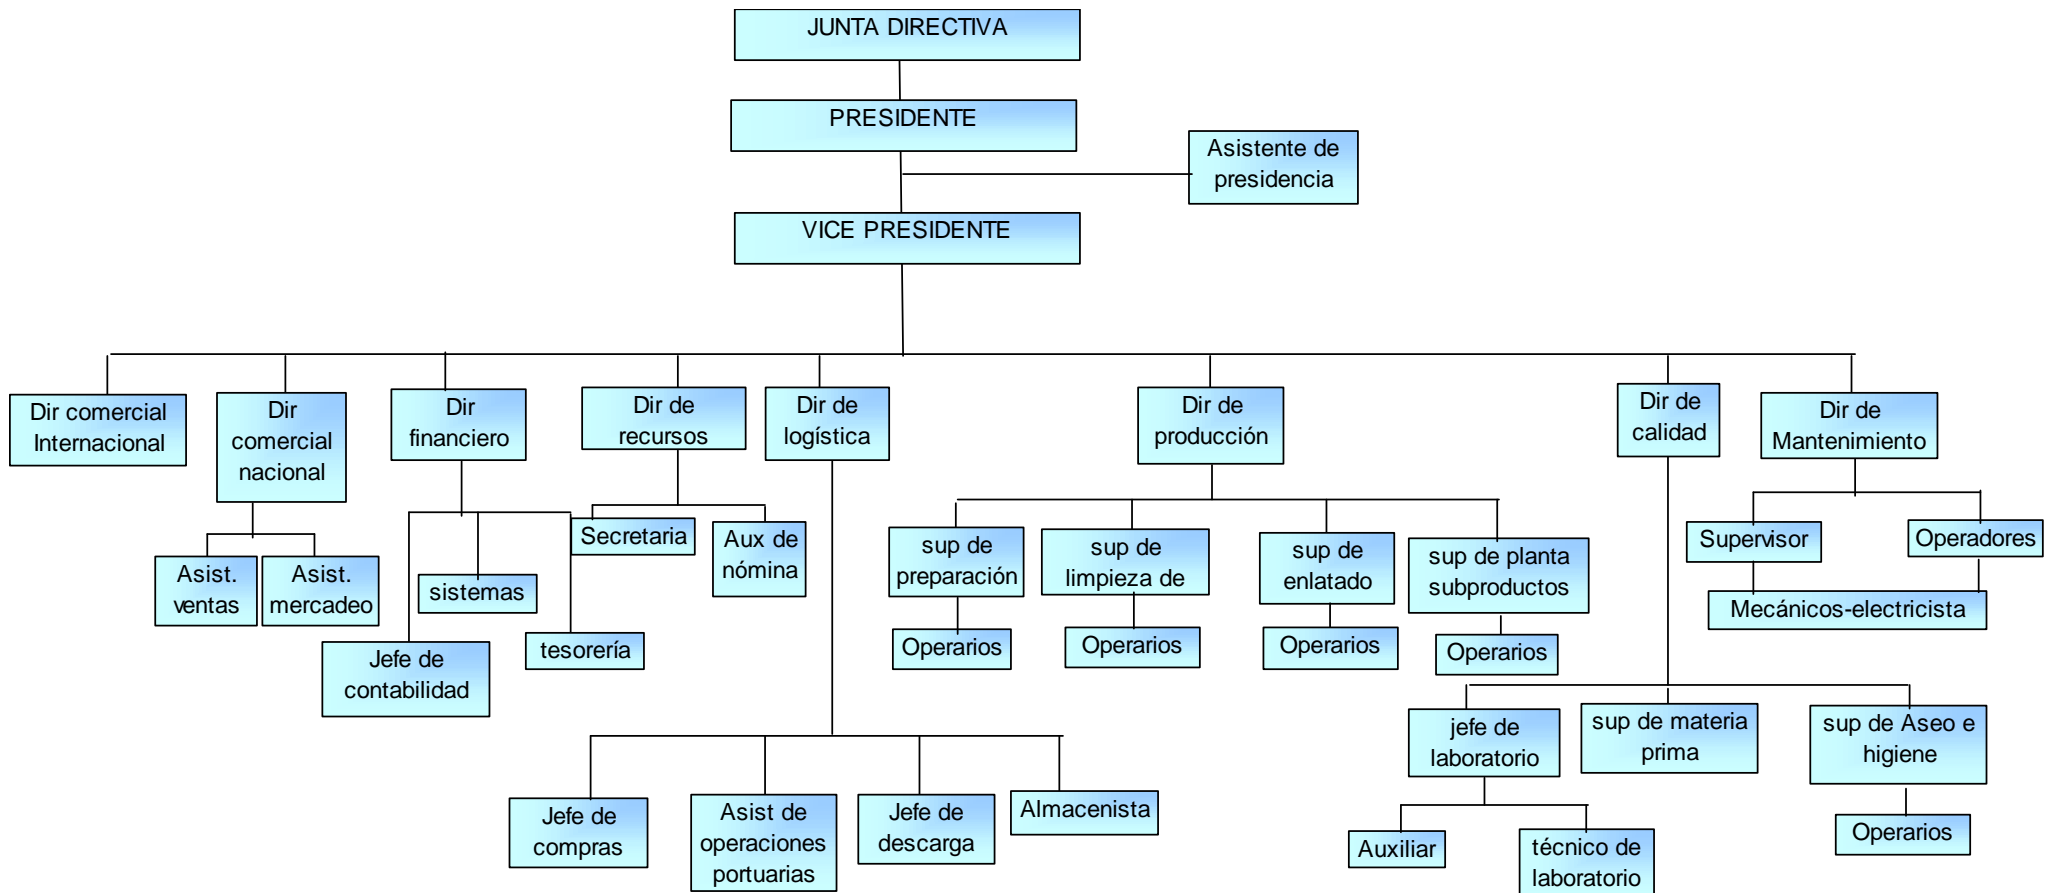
JUNTA DIRECTIVA

PRESIDENTE

Asistente de presidencia

VICE PRESIDENTE

Dir comercial Internacional

Dir comercial nacional

Asist. ventas

Asist. mercadeo

Dir financiero

sistemas

Jefe de contabilidad

tesorería

Dir de recursos

Secretaria

Aux de nómina

Dir de logística

Jefe de compras

Asist de operaciones portuarias

Jefe de descarga

Almacenista

Dir de producción

sup de preparación

Operarios

sup de limpieza de

Operarios

sup de enlatado

Operarios

sup de planta subproductos

Operarios

Dir de calidad

jefe de laboratorio

Auxiliar

técnico de laboratorio

sup de materia prima

sup de Aseo e higiene

Operarios

Dir de Mantenimiento

Supervisor

Operadores

Mecánicos-electricista